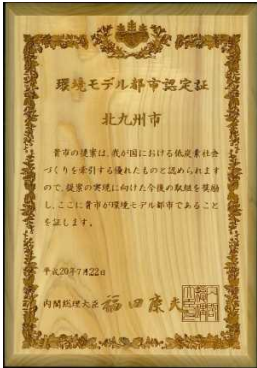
環境モデル都市認定証

北九州市

貴市の提案は、我が国における低炭素社会づくりを牽引する優れたものと認められますので、提案の実現に向けた今後の取組を奨励し、ここに貴市が環境モデル都市であることを証します。

平成20年7月22日

内閣総理大臣　福田康夫

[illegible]